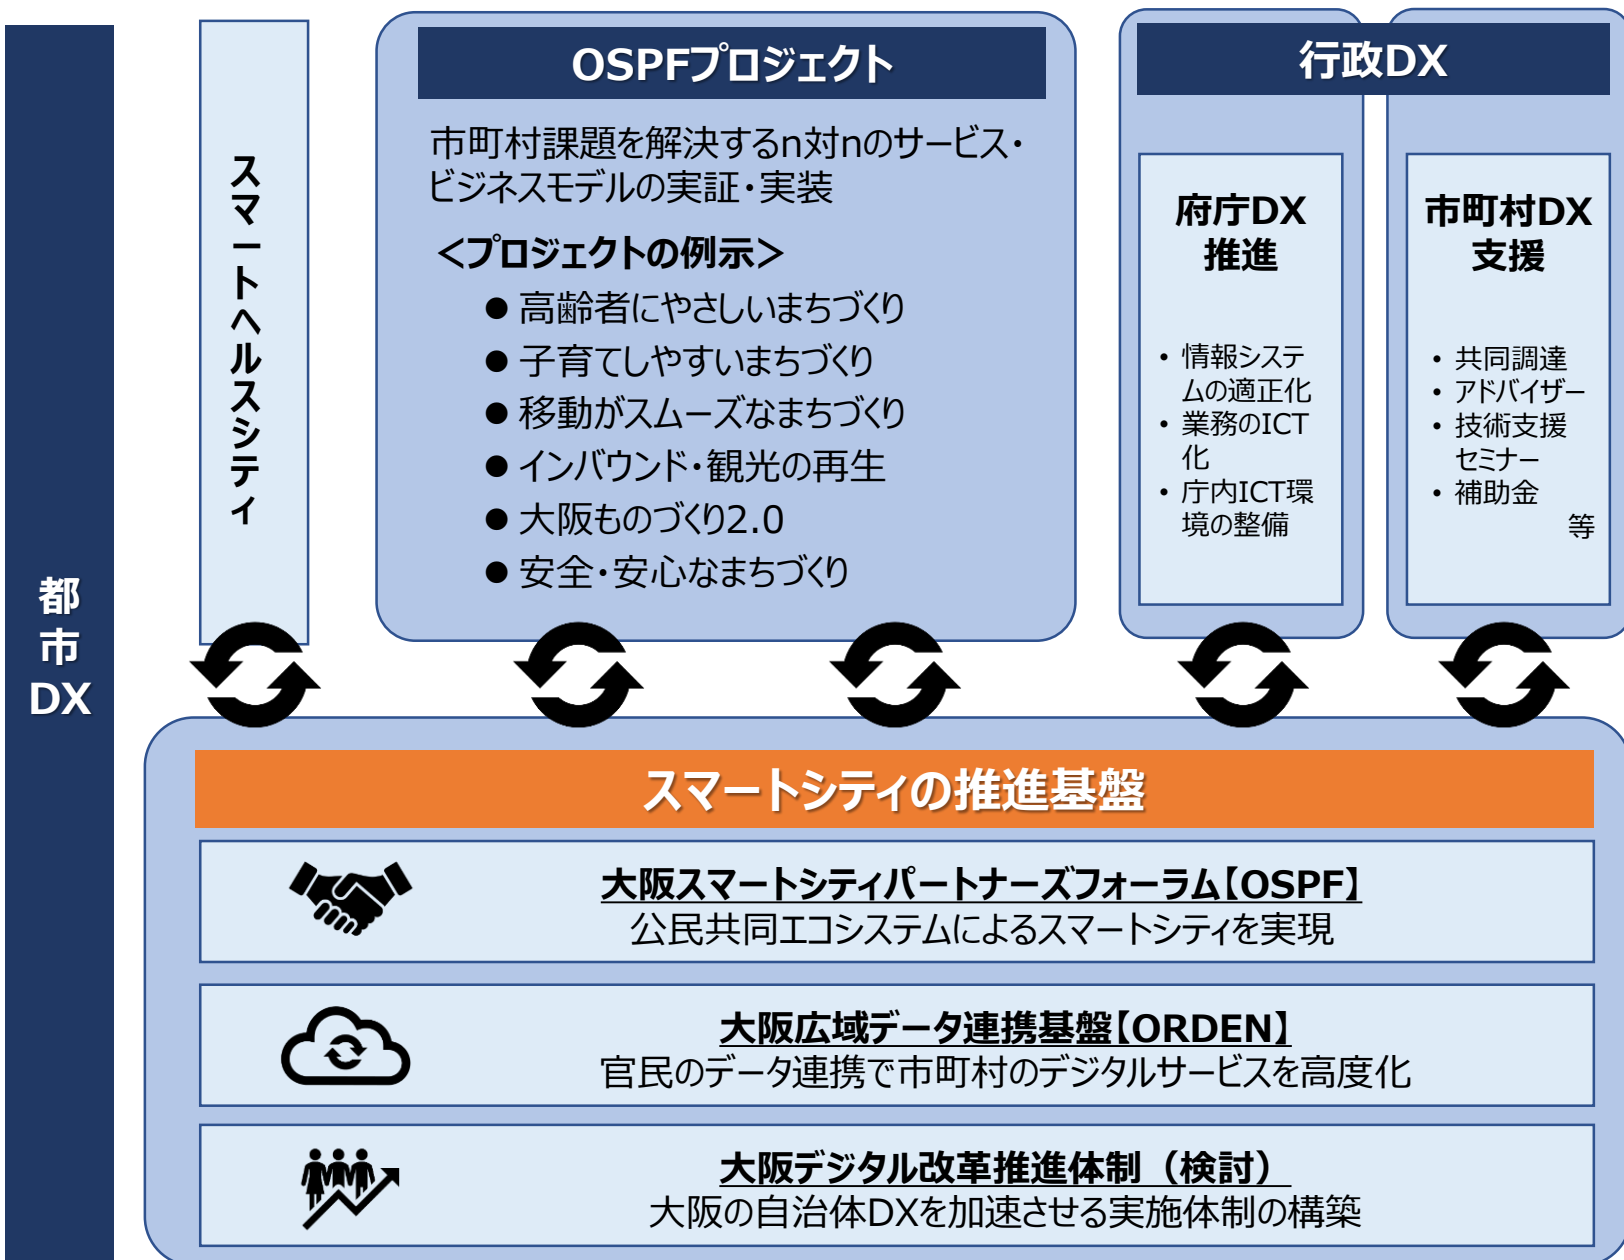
都市DX

スマートヘルスシティ

OSPFプロジェクト

市町村課題を解決するn対nのサービス・ビジネスモデルの実証・実装

<プロジェクトの例示>

● 高齢者にやさしいまちづくり
● 子育てしやすいまちづくり
● 移動がスムーズなまちづくり
● インバウンド・観光の再生
● 大阪ものづくり2.0
● 安全・安心なまちづくり

行政DX

府庁DX推進

• 情報システムの適正化
• 業務のICT化
• 庁内ICT環境の整備

市町村DX支援

• 共同調達
• アドバイザー
• 技術支援セミナー
• 補助金
等

スマートシティの推進基盤

大阪スマートシティパートナーズフォーラム【OSPF】
公民共同エコシステムによるスマートシティを実現

大阪広域データ連携基盤【ORDEN】
官民のデータ連携で市町村のデジタルサービスを高度化

大阪デジタル改革推進体制（検討）
大阪の自治体DXを加速させる実施体制の構築